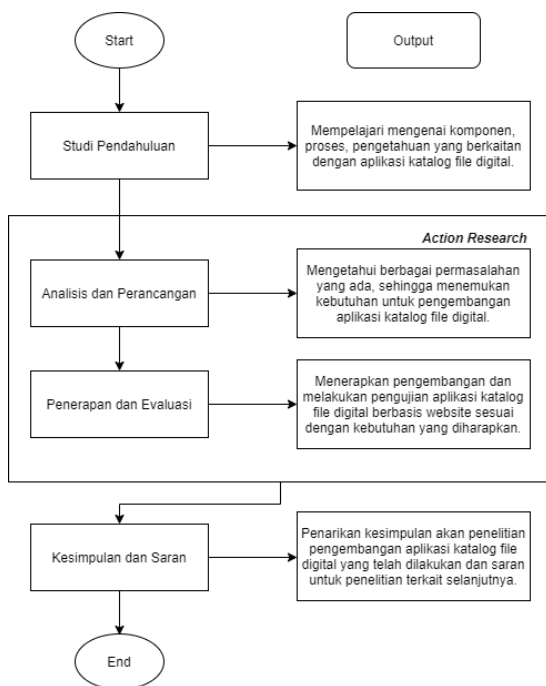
Start

Output

Studi Pendahuluan

Mempelajari mengenai komponen, proses, pengetahuan yang berkaitan dengan aplikasi katalog file digital.

Action Research

Analisis dan Perancangan

Mengetahui berbagai permasalahan yang ada, sehingga menemukan kebutuhan untuk pengembangan aplikasi katalog file digital.

Penerapan dan Evaluasi

Menerapkan pengembangan dan melakukan pengujian aplikasi katalog file digital berbasis website sesuai dengan kebutuhan yang diharapkan.

Kesimpulan dan Saran

Penarikan kesimpulan akan penelitian pengembangan aplikasi katalog file digital yang telah dilakukan dan saran untuk penelitian terkait selanjutnya.

End